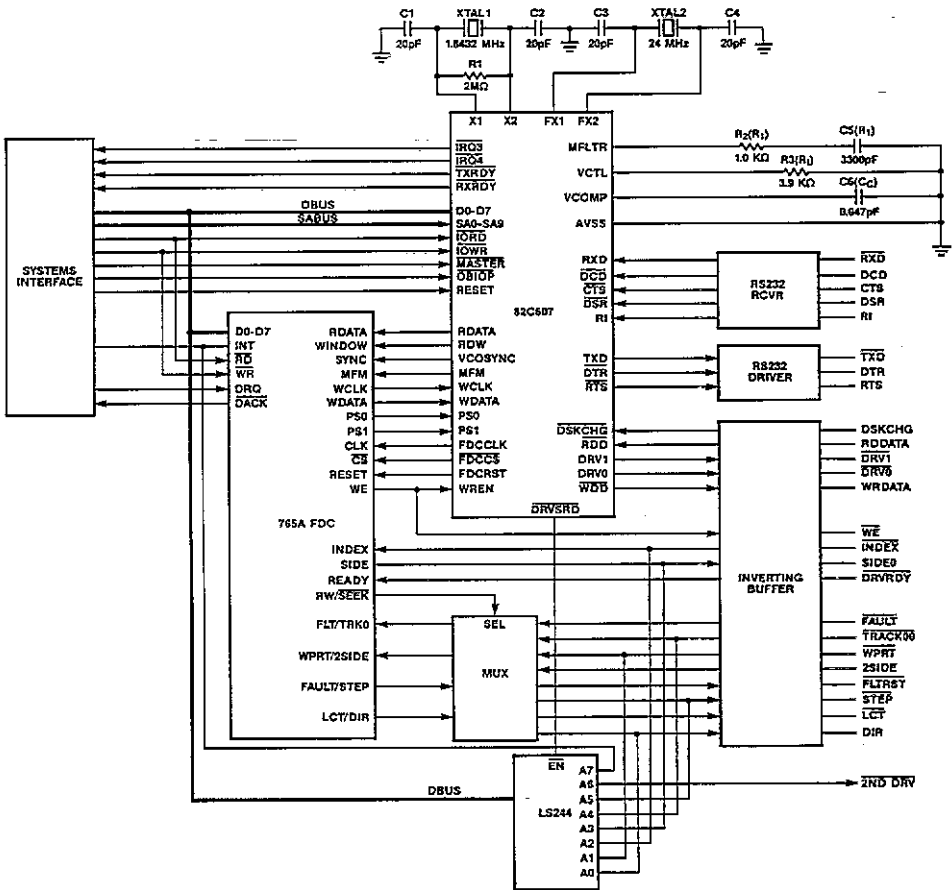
C1
20pF
XTAL1
1.8432 MHz
C2
20pF
C3
20pF
XTAL2
24 MHz
C4
20pF
R1
2MΩ

X1 X2 FX1 FX2

SYSTEMS INTERFACE

$\overline{IRQ3}$
$\overline{IRQ4}$
$\overline{TXRDY}$
$\overline{RXRDY}$
DBUS
SABUS
D0-D7
SA0-SA9
$\overline{IORD}$
$\overline{IOWR}$
$\overline{MASTER}$
$\overline{OBIOP}$
RESET

82C607

MFLTR
VCTL
VCOMP
AVSS
$R_2(R_1)$
1.0 KΩ
R3($R_i$)
3.9 KΩ
C5($R_1$)
3300pF
C6(Cc)
0.047pF

$\overline{RXD}$
$\overline{DCD}$
$\overline{CTS}$
$\overline{DSR}$
RI
RS232 RCVR
$\overline{RXD}$
DCD
CTS
DSR
RI

$\overline{TXD}$
$\overline{DTR}$
$\overline{RTS}$
RS232 DRIVER
$\overline{TXD}$
DTR
RTS

D0-D7
INT
$\overline{RD}$
$\overline{WR}$
DRQ
$\overline{DACK}$

RDATA
WINDOW
SYNC
MFM
WCLK
WDATA
PS0
PS1
CLK
$\overline{CS}$
RESET
WE

765A FDC

RDATA
RDW
VCOSYNC
MFM
WCLK
WDATA
PS0
PS1
FDCCLK
$\overline{FDCCS}$
FDCRST
WREN

$\overline{DSKCHG}$
$\overline{RDD}$
DRV1
DRV0
$\overline{WDD}$
$\overline{DRVSRD}$

INVERTING BUFFER

DSKCHG
RDDATA
$\overline{DRV1}$
$\overline{DRV0}$
WRDATA
$\overline{WE}$
$\overline{INDEX}$
$\overline{SIDE0}$
$\overline{DRVRDY}$
$\overline{FAULT}$
$\overline{TRACK00}$
$\overline{WPRT}$
$\overline{2SIDE}$
$\overline{FLTRST}$
$\overline{STEP}$
$\overline{LCT}$
DIR

INDEX
SIDE
READY
RW/$\overline{SEEK}$
FLT/TRK0
WPRT/2SIDE
FAULT/STEP
LCT/DIR

SEL
MUX

EN
A7
A6
A5
A4
A3
A2
A1
A0
LS244
DBUS
$\overline{2ND\ DRV}$